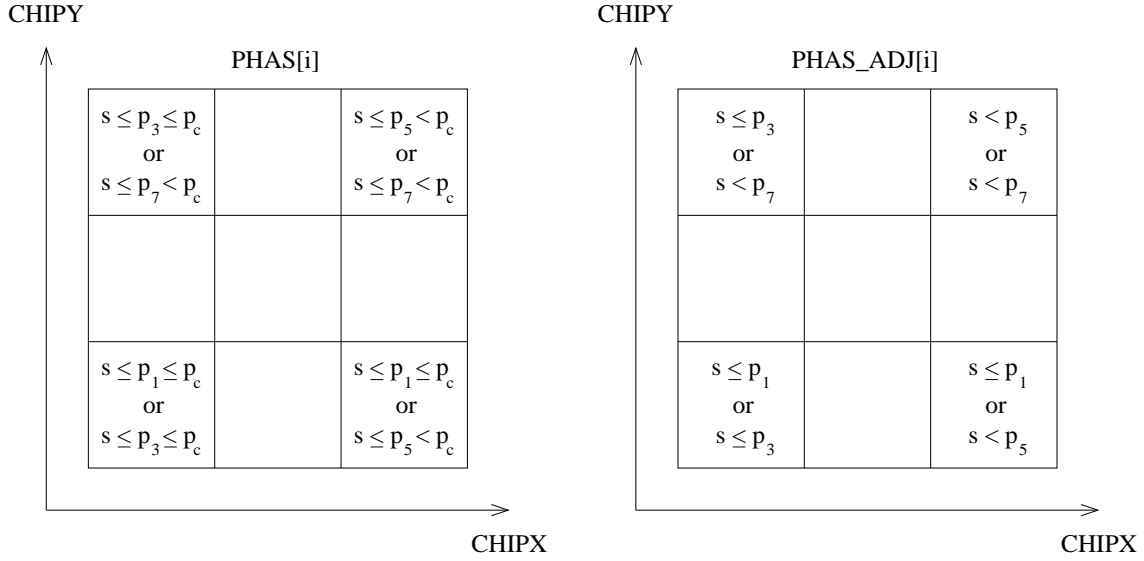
CHIPY

PHAS[i]

| $s \leq p_3 \leq p_c$ or $s \leq p_7 < p_c$ | | $s \leq p_5 < p_c$ or $s \leq p_7 < p_c$ |
|---|---|---|
| | | |
| $s \leq p_1 \leq p_c$ or $s \leq p_3 \leq p_c$ | | $s \leq p_1 \leq p_c$ or $s \leq p_5 < p_c$ |

CHIPX

CHIPY

PHAS_ADJ[i]

| $s \leq p_3$ or $s < p_7$ | | $s < p_5$ or $s < p_7$ |
|---|---|---|
| | | |
| $s \leq p_1$ or $s \leq p_3$ | | $s \leq p_1$ or $s < p_5$ |

CHIPX